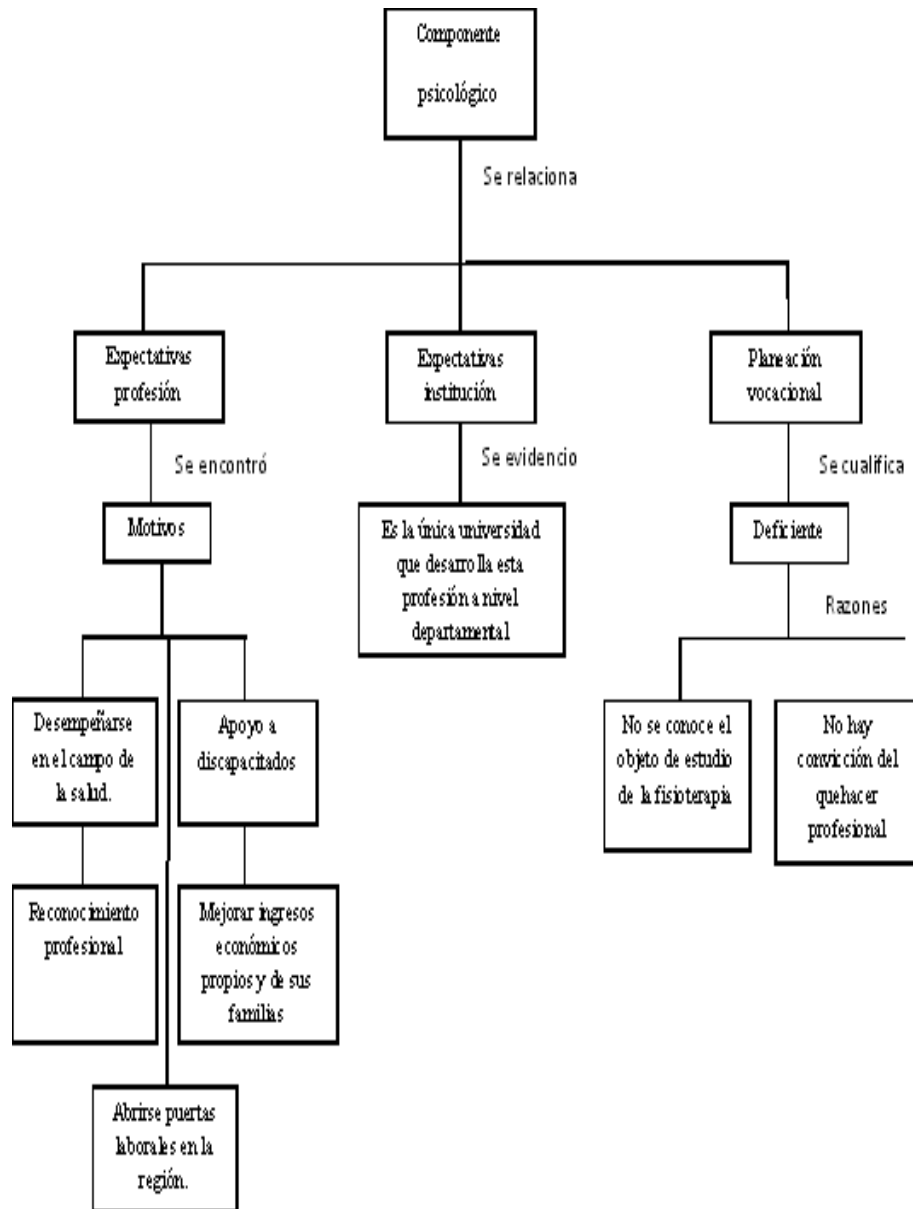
Componente psicológico

Se relaciona

Expectativas profesión

Expectativas institución

Planeación vocacional

Se encontró

Se evidencio

Se cualifica

Motivos

Es la única universidad que desarrolla esta profesión a nivel departamental

Deficiente

Razones

Desempeñarse en el campo de la salud.

Apoyo a discapacitados

No se conoce el objeto de estudio de la fisioterapia

No hay convicción del quehacer profesional

Reconocimiento profesional

Mejorar ingresos económicos propios y de sus familias

Abrirse puertas laborales en la región.